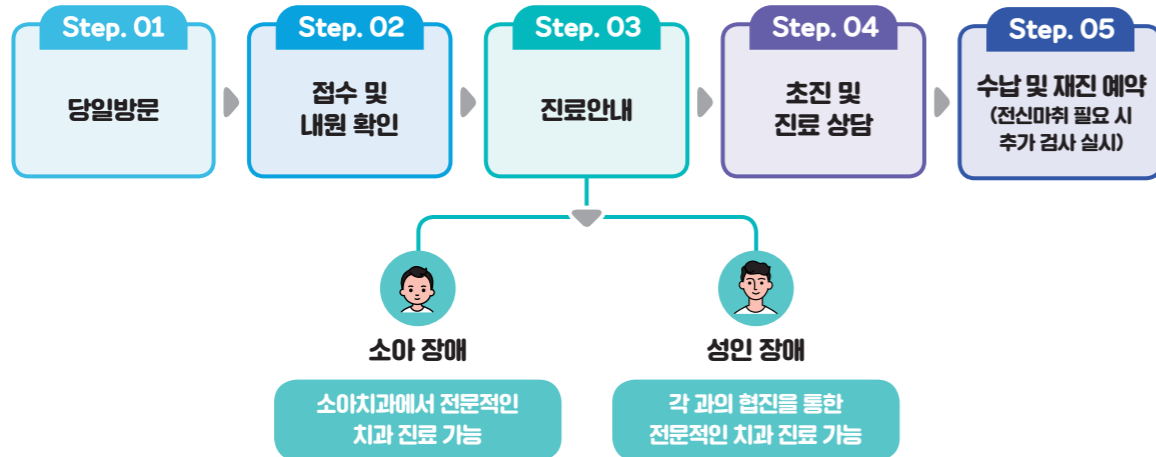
Step. 01
당일방문

Step. 02
접수 및 내원 확인

Step. 03
진료안내

Step. 04
초진 및 진료 상담

Step. 05
수납 및 재진 예약 (전신마취 필요 시 추가 검사 실시)

소아 장애
소아치과에서 전문적인 치과 진료 가능

성인 장애
각 과의 협진을 통한 전문적인 치과 진료 가능